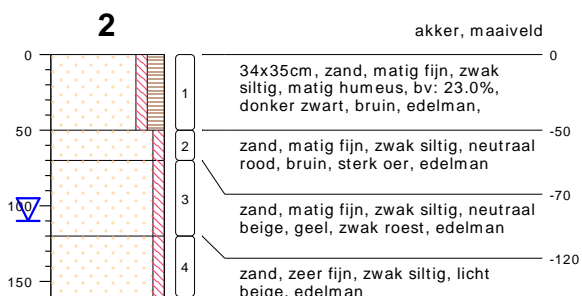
2

akker, maaiveld

0

0

34x35cm, zand, matig fijn, zwak siltig, matig humeus, bv: 23.0%, donker zwart, bruin, edelman,

1

50

-50

2

zand, matig fijn, zwak siltig, neutraal rood, bruin, sterk oer, edelman

-70

100

3

zand, matig fijn, zwak siltig, neutraal beige, geel, zwak roest, edelman

-120

150

4

zand, zeer fijn, zwak siltig, licht beige, edelman